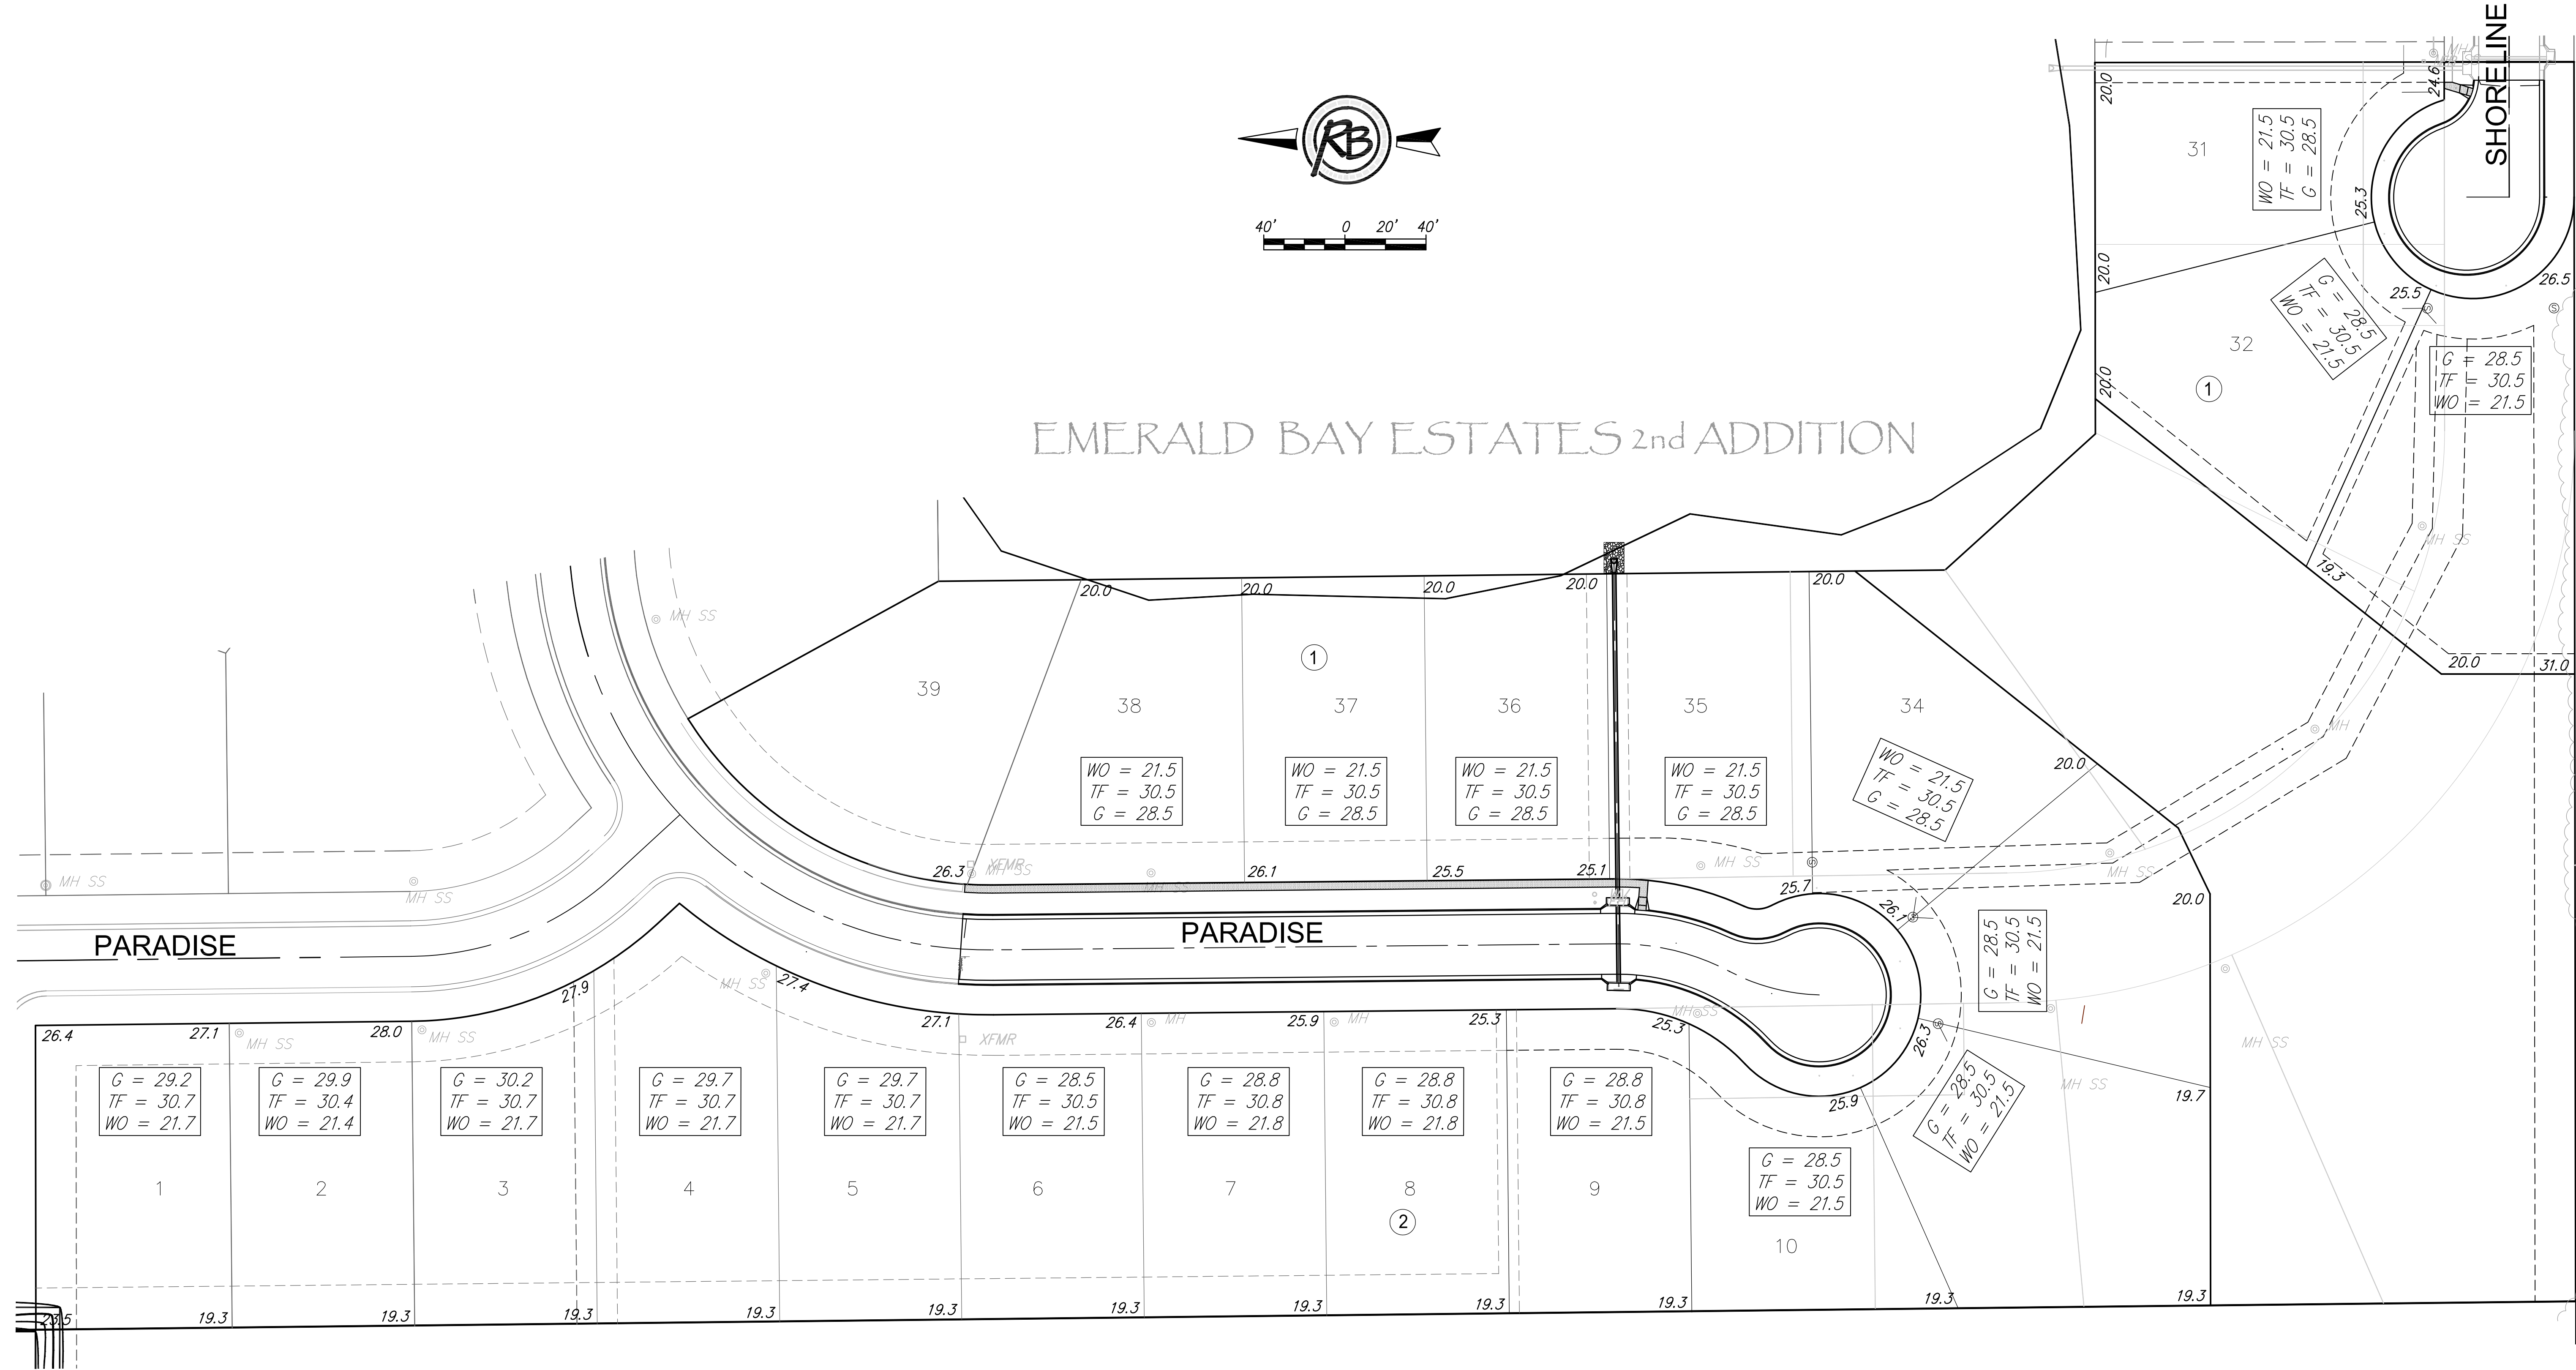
RB

40' 0 20' 40'

SHORELINE

EMERALD BAY ESTATES 2nd ADDITION

31
WO = 21.5
TF = 30.5
G = 28.5

32
G = 28.5
TF = 30.5
WO = 21.5

G = 28.5
TF = 30.5
WO = 21.5

1

20.0 24.6 25.3 20.0 20.0 25.5 26.5 19.3 20.0 31.0

39 38 37 36 35 34

1

WO = 21.5
TF = 30.5
G = 28.5

WO = 21.5
TF = 30.5
G = 28.5

WO = 21.5
TF = 30.5
G = 28.5

WO = 21.5
TF = 30.5
G = 28.5

WO = 21.5
TF = 30.5
G = 28.5

20.0 20.0 20.0 20.0 20.0 20.0 20.0

MH SS MH SS MH SS MH SS MH SS MH SS MH XFMR MH SS MH SS MH SS MH SS MH MH MH SS XFMR MH SS MH SS MH

26.3 26.1 25.5 25.1 25.7 26.1

PARADISE

PARADISE

G = 28.5
TF = 30.5
WO = 21.5

26.4 27.1 28.0 27.9 27.4 27.1 26.4 25.9 25.3 25.3 26.3 25.9 19.7

G = 29.2
TF = 30.7
WO = 21.7

G = 29.9
TF = 30.4
WO = 21.4

G = 30.2
TF = 30.7
WO = 21.7

G = 29.7
TF = 30.7
WO = 21.7

G = 29.7
TF = 30.7
WO = 21.7

G = 28.5
TF = 30.5
WO = 21.5

G = 28.8
TF = 30.8
WO = 21.8

G = 28.8
TF = 30.8
WO = 21.8

G = 28.8
TF = 30.8
WO = 21.5

G = 28.5
TF = 30.5
WO = 21.5

G = 28.5
TF = 30.5
WO = 21.5

1 2 3 4 5 6 7 8 9 10

2

29.5 19.3 19.3 19.3 19.3 19.3 19.3 19.3 19.3 19.3 19.3 19.3